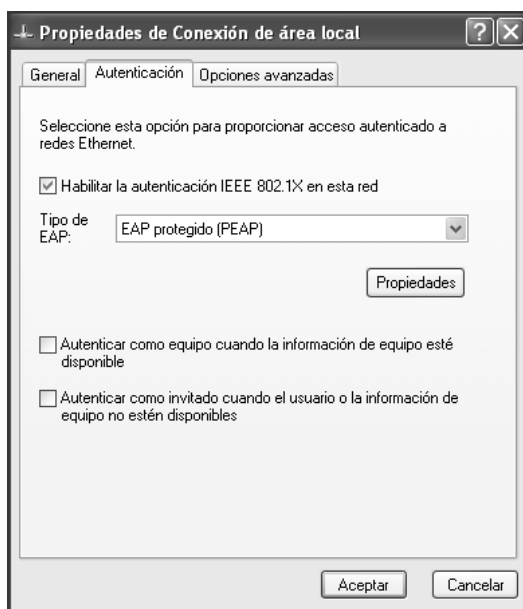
Propiedades de Conexión de área local

General | Autenticación | Opciones avanzadas

Seleccione esta opción para proporcionar acceso autenticado a redes Ethernet.

☑ Habilitar la autenticación IEEE 802.1X en esta red

Tipo de EAP: EAP protegido (PEAP)

Propiedades

☐ Autenticar como equipo cuando la información de equipo esté disponible

☐ Autenticar como invitado cuando el usuario o la información de equipo no estén disponibles

Aceptar | Cancelar